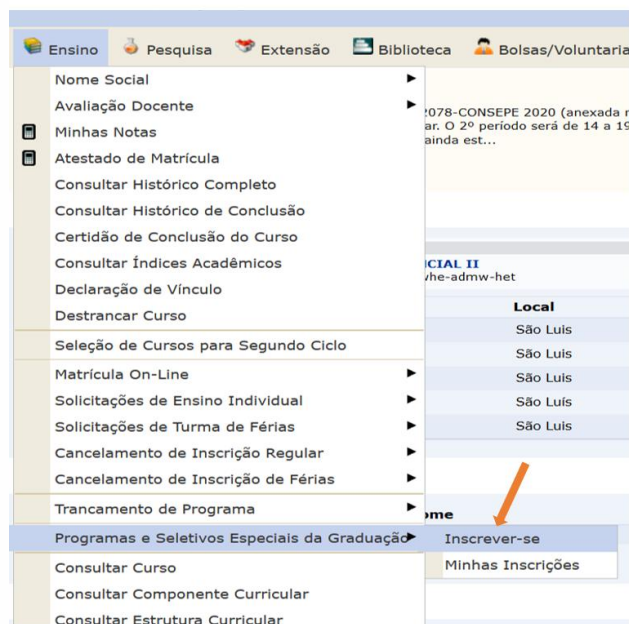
Ensino Pesquisa Extensão Biblioteca Bolsas/Voluntaria

Nome Social
Avaliação Docente
Minhas Notas
Atestado de Matrícula
Consultar Histórico Completo
Consultar Histórico de Conclusão
Certidão de Conclusão do Curso
Consultar Índices Acadêmicos
Declaração de Vínculo
Destrancar Curso
Seleção de Cursos para Segundo Ciclo
Matrícula On-Line
Solicitações de Ensino Individual
Solicitações de Turma de Férias
Cancelamento de Inscrição Regular
Cancelamento de Inscrição de Férias
Trancamento de Programa
Programas e Seletivos Especiais da Graduação
Consultar Curso
Consultar Componente Curricular
Consultar Estrutura Curricular

Inscrever-se
Minhas Inscrições

2078-CONSEPE 2020 (anexada
ar. O 2º período será de 14 a 1
ainda est...

CIAL II
vhe-admw-het

| Local |
|---|
| São Luís |
| São Luís |
| São Luís |
| São Luís |
| São Luís |

ome